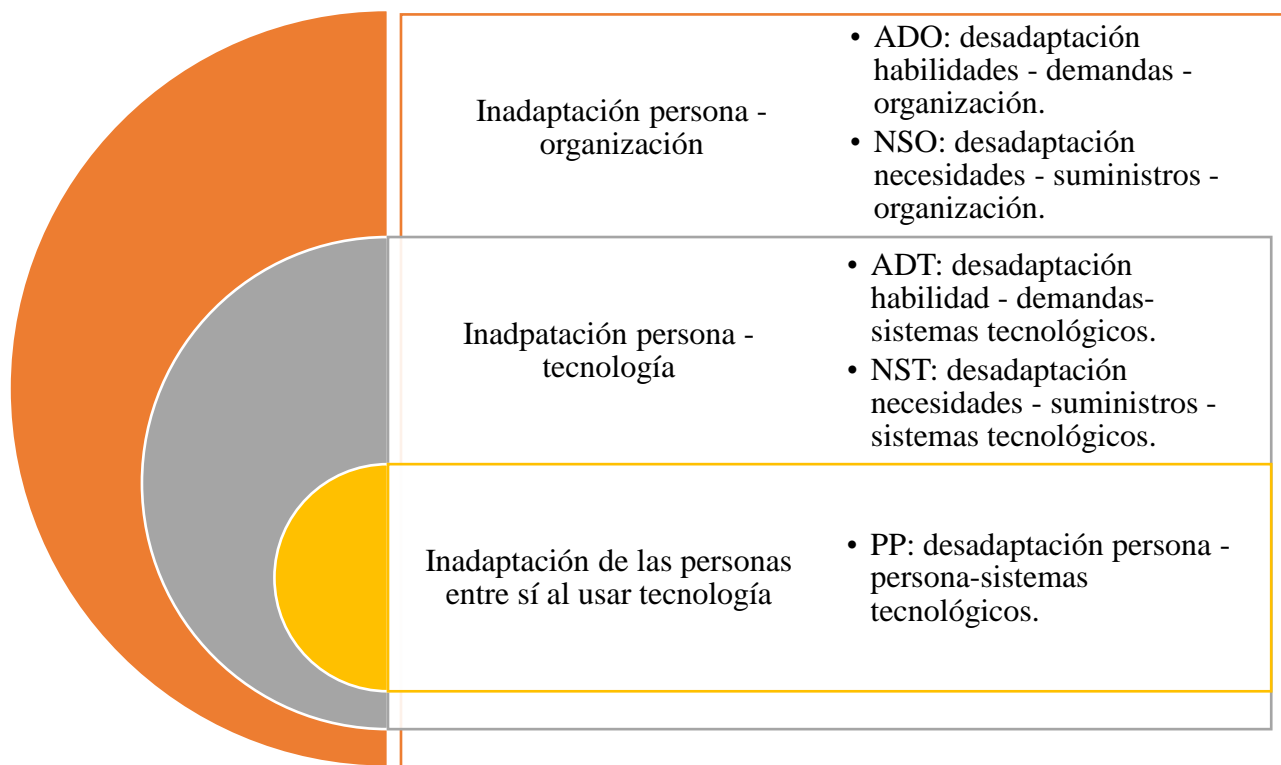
Inadaptación persona - organización

• ADO: desadaptación habilidades - demandas - organización.
• NSO: desadaptación necesidades - suministros - organización.

Inadpatación persona - tecnología

• ADT: desadaptación habilidad - demandas-sistemas tecnológicos.
• NST: desadaptación necesidades - suministros - sistemas tecnológicos.

Inadaptación de las personas entre sí al usar tecnología

• PP: desadaptación persona - persona-sistemas tecnológicos.